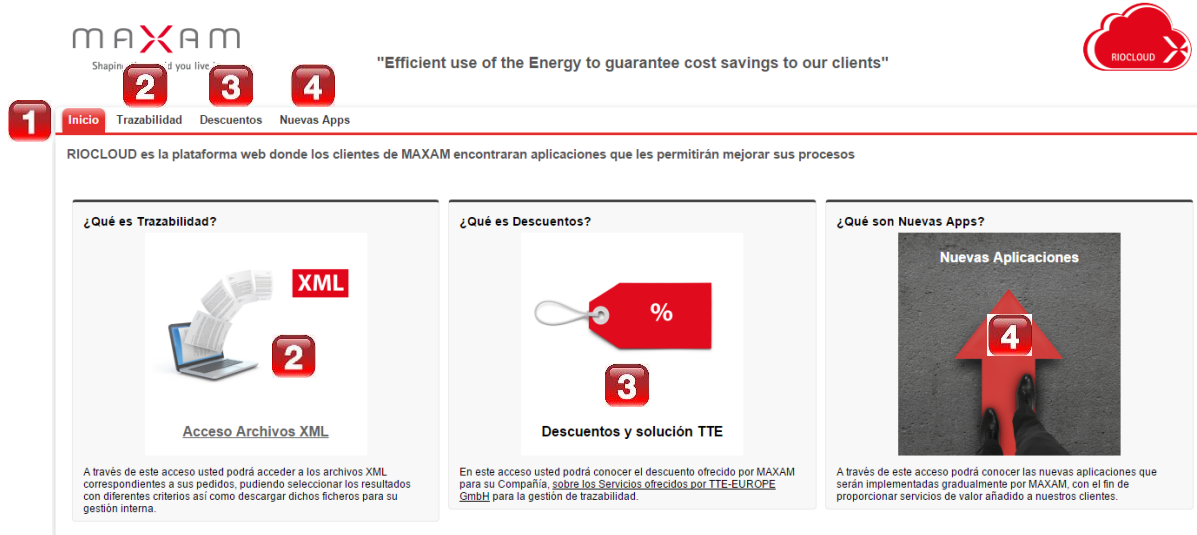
MAXAM
Shaping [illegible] you live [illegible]

"Efficient use of the Energy to guarantee cost savings to our clients"

RIOCLOUD

1 Inicio
2 Trazabilidad
3 Descuentos
4 Nuevas Apps

RIOCLOUD es la plataforma web donde los clientes de MAXAM encontraran aplicaciones que les permitirán mejorar sus procesos

¿Qué es Trazabilidad?

XML

2

Acceso Archivos XML

A través de este acceso usted podrá acceder a los archivos XML correspondientes a sus pedidos, pudiendo seleccionar los resultados con diferentes criterios así como descargar dichos ficheros para su gestión interna.

¿Qué es Descuentos?

%

3

Descuentos y solución TTE

En este acceso usted podrá conocer el descuento ofrecido por MAXAM para su Compañía, sobre los Servicios ofrecidos por TTE-EUROPE GmbH para la gestión de trazabilidad.

¿Qué son Nuevas Apps?

Nuevas Aplicaciones

4

A través de este acceso podrá conocer las nuevas aplicaciones que serán implementadas gradualmente por MAXAM, con el fin de proporcionar servicios de valor añadido a nuestros clientes.